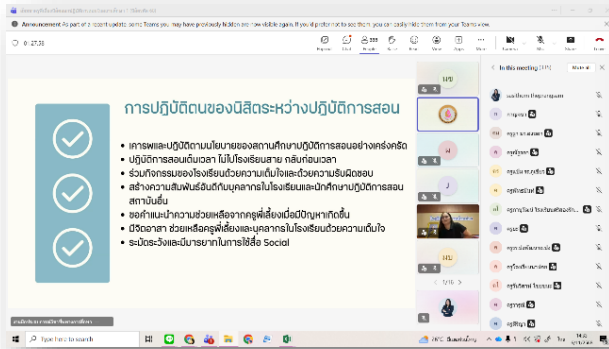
Announcement As part of a recent update, some Teams you may have previously hidden are now visible again. If you'd prefer not to see them, you can easily hide them from your Teams view.

00:27:38

การปฏิบัติตนของนิสิตระหว่างปฏิบัติการสอน

เคารพและปฏิบัติตามนโยบายของสถานศึกษาปฏิบัติการสอนอย่างเคร่งครัด

ปฏิบัติการสอนเต็มเวลา ไม่ไปโรงเรียนสาย กลับก่อนเวลา

ร่วมกิจกรรมของโรงเรียนด้วยความเต็มใจและด้วยความรับผิดชอบ

สร้างความสัมพันธ์อันดีกับบุคลากรในโรงเรียนและนักศึกษาปฏิบัติการสอนสถาบันอื่น

ขอคำแนะนำความช่วยเหลือจากครูพี่เลี้ยงเมื่อมีปัญหาเกิดขึ้น

มีจิตอาสา ช่วยเหลือครูพี่เลี้ยงและบุคลากรในโรงเรียนด้วยความเต็มใจ

ระมัดระวังและมีมารยาทในการใช้สื่อ Social

In this meeting

1/16

28°C